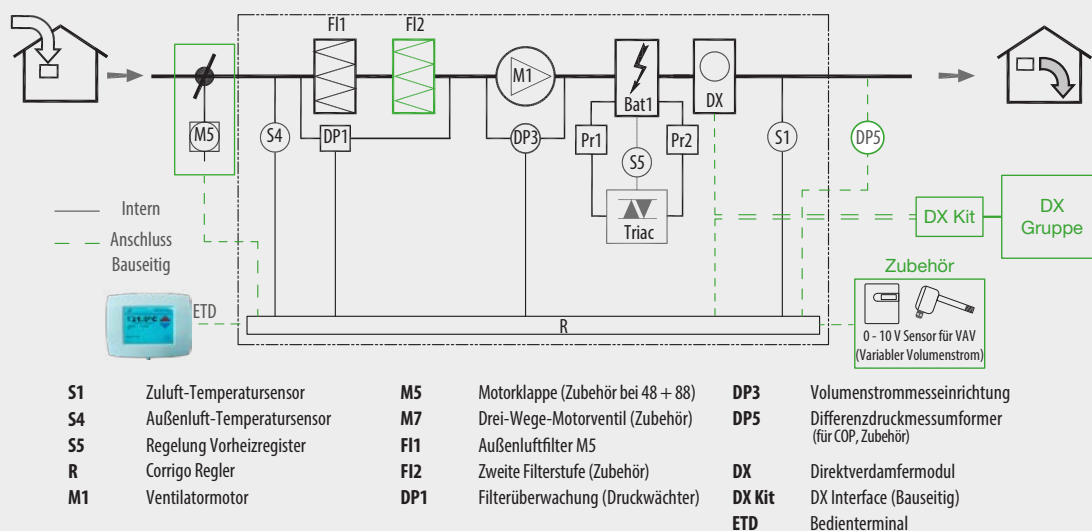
FI1 FI2

M1

Bat1

DX

M5

S4

DP1

DP3

Pr1

S5

Pr2

S1

DP5

Triac

Intern

Anschluss Bauseitig

DX Kit

DX Gruppe

Zubehör

ETD

R

0 - 10 V Sensor für VAV (Variabler Volumenstrom)

| | | | | | |
|---|---|---|---|---|---|
| **S1** | Zuluft-Temperatursensor | **M5** | Motorklappe (Zubehör bei 48 + 88) | **DP3** | Volumenstrommesseinrichtung |
| **S4** | Außenluft-Temperatursensor | **M7** | Drei-Wege-Motorventil (Zubehör) | **DP5** | Differenzdruckmessumformer (für COP, Zubehör) |
| **S5** | Regelung Vorheizregister | **FI1** | Außenluftfilter M5 | | |
| **R** | Corrigo Regler | **FI2** | Zweite Filterstufe (Zubehör) | **DX** | Direktverdamfermodul |
| **M1** | Ventilatormotor | **DP1** | Filterüberwachung (Druckwächter) | **DX Kit** | DX Interface (Bauseitig) |
| | | | | **ETD** | Bedienterminal |